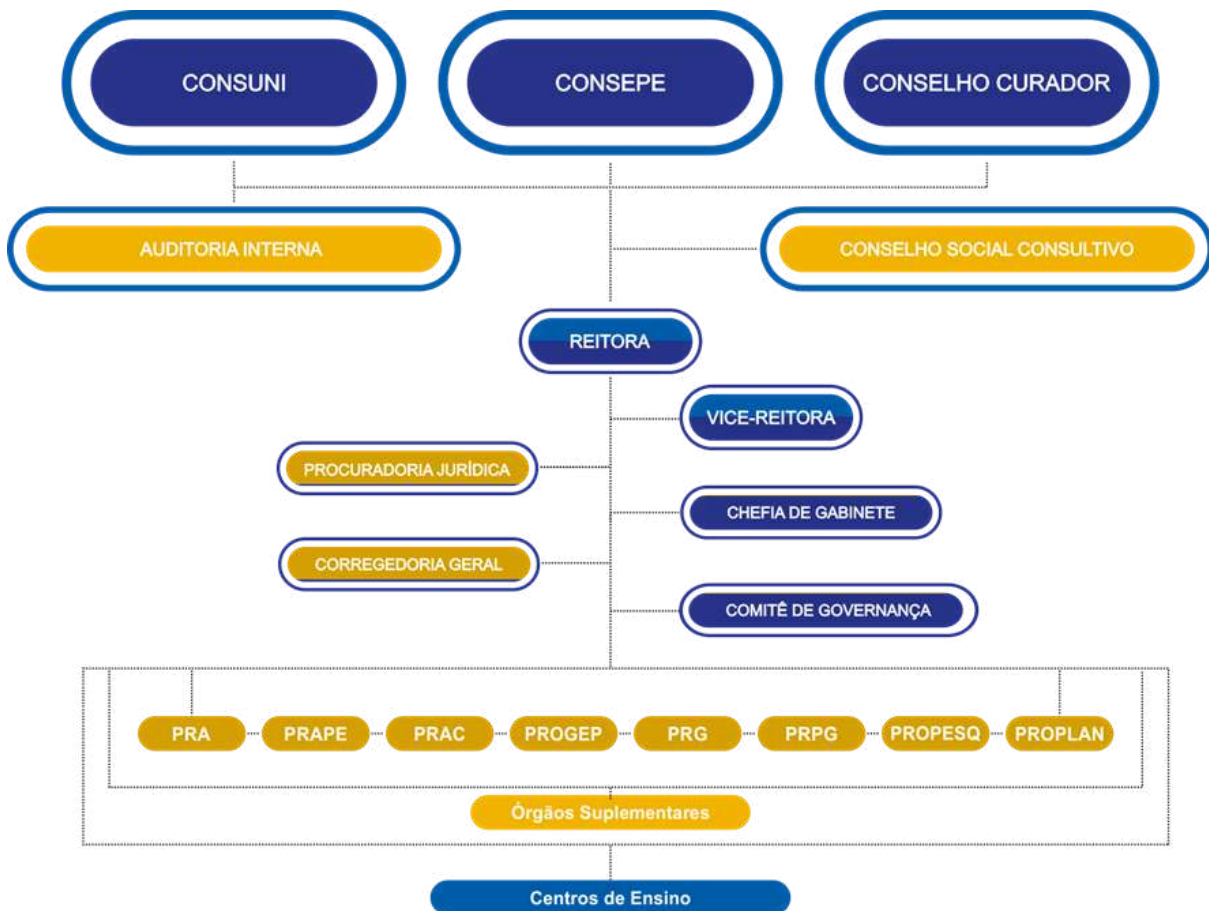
CONSUNI

CONSEPE

CONSELHO CURADOR

AUDITORIA INTERNA

CONSELHO SOCIAL CONSULTIVO

REITORA

VICE-REITORA

PROCURADORIA JURÍDICA

CHEFIA DE GABINETE

CORREGEDORIA GERAL

COMITÊ DE GOVERNANÇA

PRA

PRAPE

PRAC

PROGEP

PRG

PRPG

PROPESQ

PROPLAN

Órgãos Suplementares

Centros de Ensino